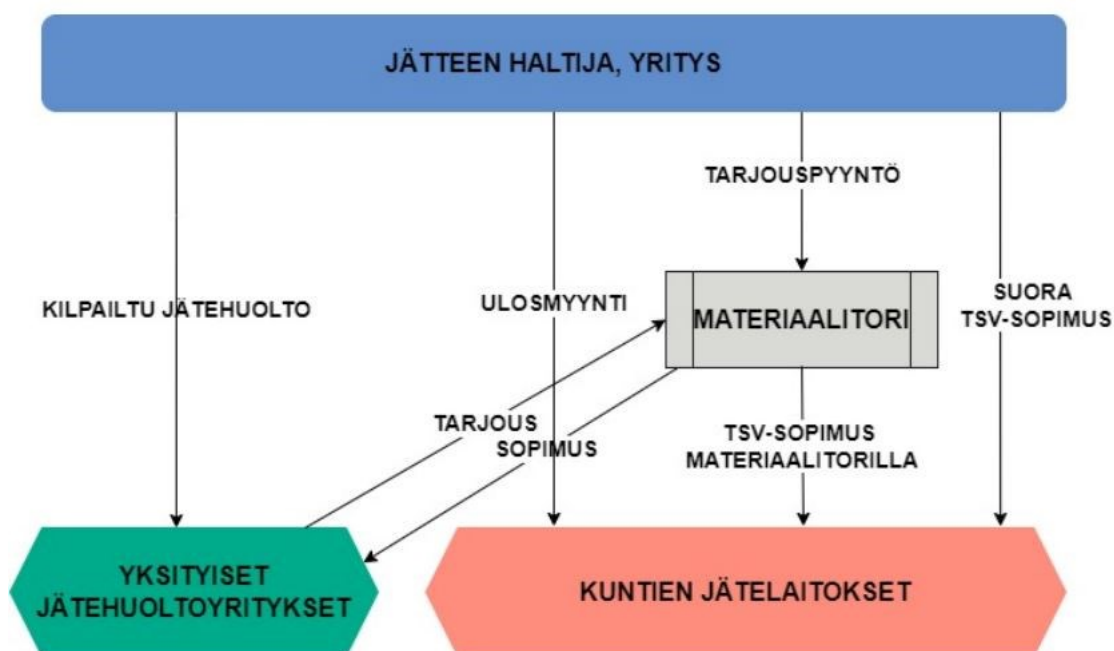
JÄTTEEN HALTIJA, YRITYS

TARJOUSPYYNTÖ

KILPAILTU JÄTEHUOLTO

ULOSMYYNTI

MATERIAALITORI

SUORA TSV-SOPIMUS

TARJOUS

SOPIMUS

TSV-SOPIMUS MATERIAALITORILLA

YKSITYISET JÄTEHUOLTOYRITYKSET

KUNTIEN JÄTELAITOKSET